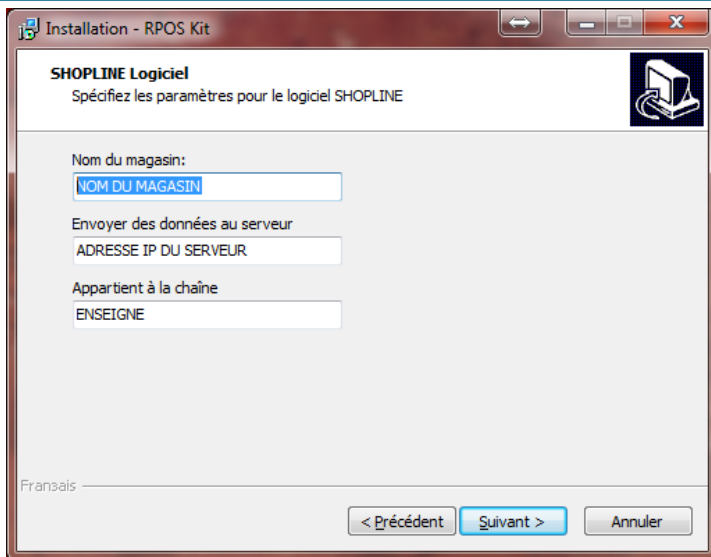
Installation - RPOS Kit

SHOPLINE Logiciel
Spécifiez les paramètres pour le logiciel SHOPLINE

Nom du magasin:
NOM DU MAGASIN

Envoyer des données au serveur
ADRESSE IP DU SERVEUR

Appartient à la chaîne
ENSEIGNE

Fransais

< Précédent
Suivant >
Annuler